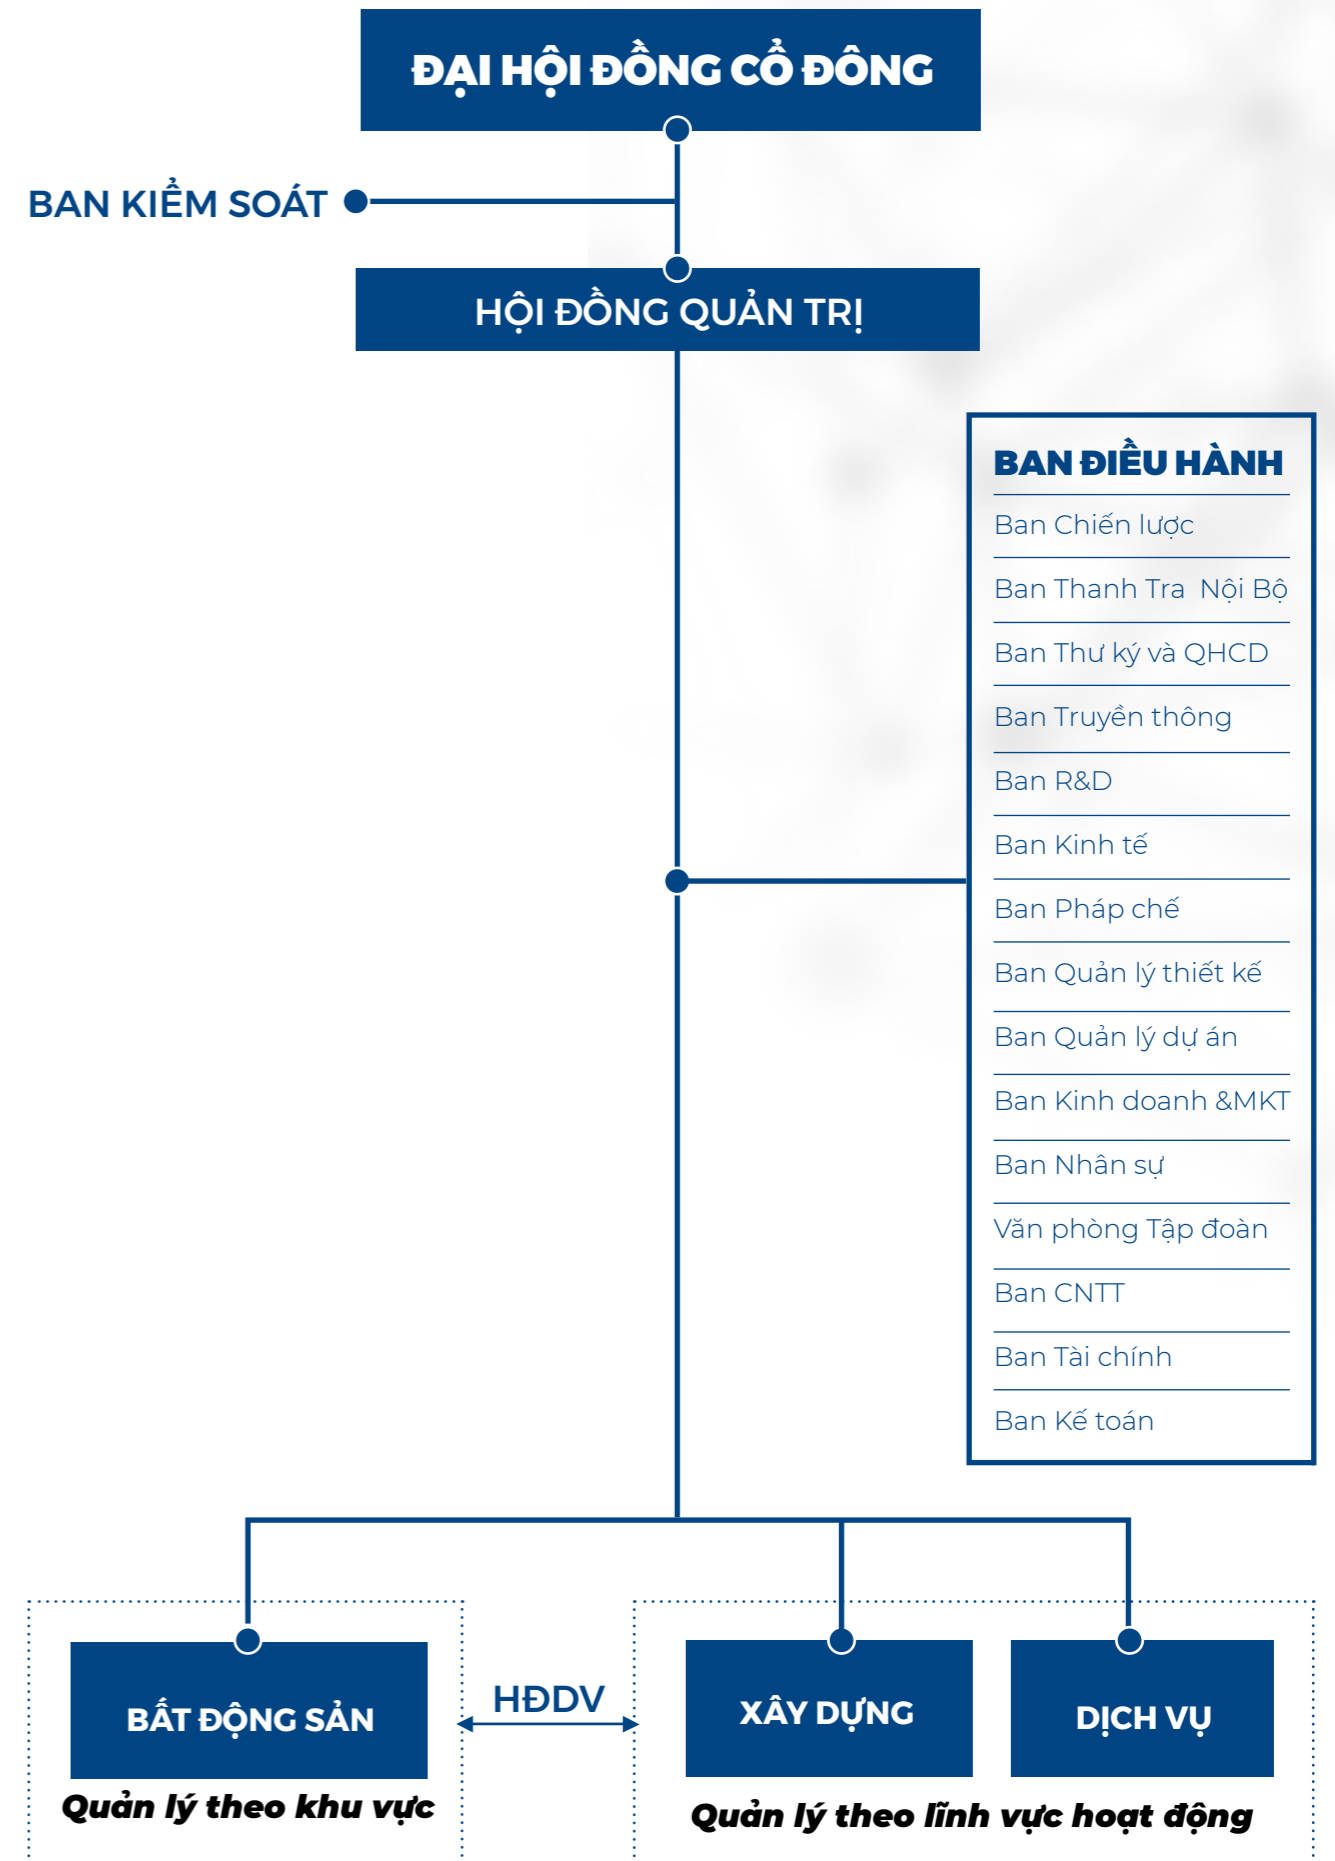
ĐẠI HỘI ĐỒNG CỔ ĐÔNG

BAN KIỂM SOÁT

HỘI ĐỒNG QUẢN TRỊ

BAN ĐIỀU HÀNH
Ban Chiến lược
Ban Thanh Tra Nội Bộ
Ban Thư ký và QHCD
Ban Truyền thông
Ban R&D
Ban Kinh tế
Ban Pháp chế
Ban Quản lý thiết kế
Ban Quản lý dự án
Ban Kinh doanh &MKT
Ban Nhân sự
Văn phòng Tập đoàn
Ban CNTT
Ban Tài chính
Ban Kế toán

BẤT ĐỘNG SẢN
HĐDV
XÂY DỰNG
DỊCH VỤ

Quản lý theo khu vực
Quản lý theo lĩnh vực hoạt động